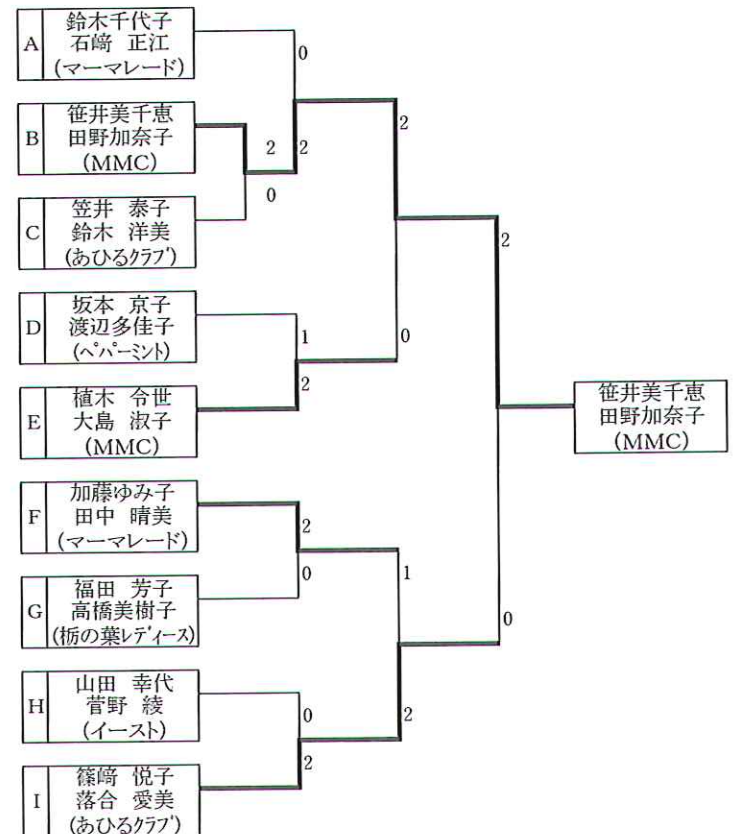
A 鈴木千代子 石﨑 正江 (マーマレード)

B 笹井美千恵 田野加奈子 (MMC)

C 笠井 泰子 鈴木 洋美 (あひるクラブ)

D 坂本 京子 渡辺多佳子 (ペパーミント)

E 植木 令世 大島 淑子 (MMC)

F 加藤ゆみ子 田中 晴美 (マーマレード)

G 福田 芳子 高橋美樹子 (栃の葉レディース)

H 山田 幸代 菅野 綾 (イースト)

I 篠﨑 悦子 落合 愛美 (あひるクラブ)

0
2
0
2
2
1
2
0
2
2
0
1
0
2
2
0

笹井美千恵 田野加奈子 (MMC)